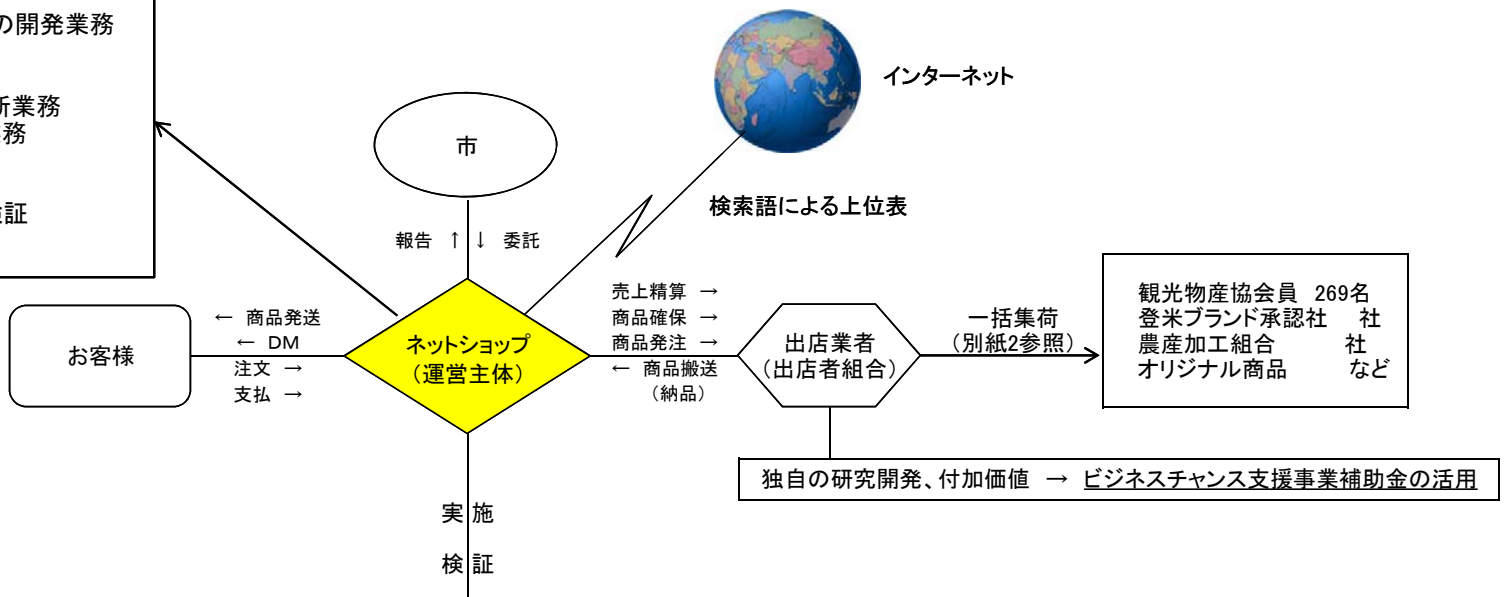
の開発業務

新業務
務

証

市

インターネット

検索語による上位表

報告 ↑ ↓ 委託

← 商品発送
← DM
注文 →
支払 →

お客様

ネットショップ
(運営主体)

売上精算 →
商品確保 →
商品発注 →
← 商品搬送
(納品)

出店業者
(出店者組合)

一括集荷
(別紙2参照)

観光物産協会員 269名
登米ブランド承認社 社
農産加工組合 社
オリジナル商品 など

独自の研究開発、付加価値 → ビジネスチャンス支援事業補助金の活用

実施
検証